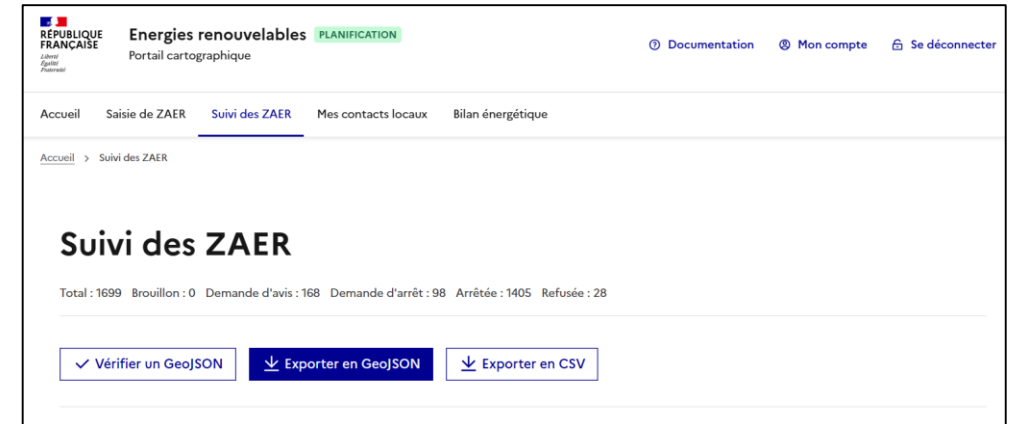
RÉPUBLIQUE FRANÇAISE
Liberté Égalité Fraternité

Energies renouvelables PLANIFICATION
Portail cartographique

Documentation Mon compte Se déconnecter

Accueil Saisie de ZAER Suivi des ZAER Mes contacts locaux Bilan énergétique

Accueil > Suivi des ZAER

Suivi des ZAER

Total : 1699 Brouillon : 0 Demande d'avis : 168 Demande d'arrêt : 98 Arrêtée : 1405 Refusée : 28

Vérifier un GeoJSON Exporter en GeoJSON Exporter en CSV